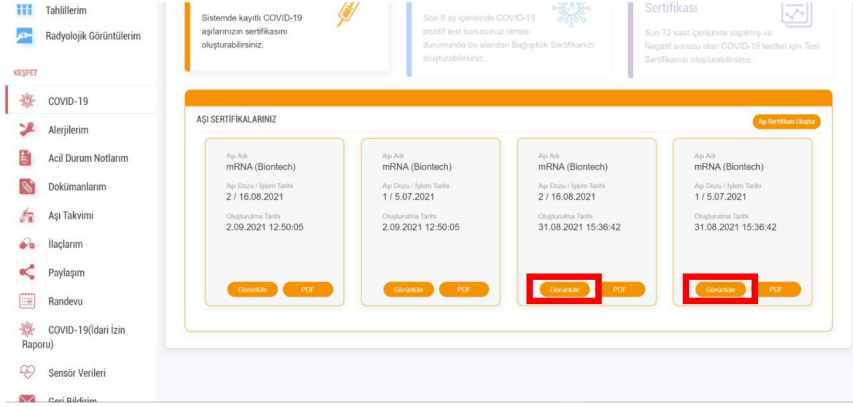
Tahlillerim

Radyolojik Görüntülerim

KEŞFET

COVID-19

Alerjilerim

Acil Durum Notlarım

Dokümanlarım

Aşı Takvimi

İlaçlarım

Paylaşım

Randevu

COVID-19(İdari İzin Raporu)

Sensör Verileri

Geri Bildirim

Sistemde kayıtlı COVID-19 aşılarınızın sertifikasını oluşturabilirsiniz.

Son 6 ay içerisinde COVID-19 pozitif test sonucunuz olması durumunda bu alandan Bağışıklık Sertifikanızı oluşturabilirsiniz.

Sertifikası

Son 72 saat içerisinde yapılmış ve Negatif sonucu olan COVID-19 testleri için Test Sertifikanızı oluşturabilirsiniz.

AŞI SERTİFİKALARINIZ

Aşı Sertifikası Oluştur

Aşı Adı
mRNA (Biontech)
Aşı Dozu / İşlem Tarihi
2 / 16.08.2021
Oluşturulma Tarihi
2.09.2021 12:50:05
Görüntüle PDF

Aşı Adı
mRNA (Biontech)
Aşı Dozu / İşlem Tarihi
1 / 5.07.2021
Oluşturulma Tarihi
2.09.2021 12:50:05
Görüntüle PDF

Aşı Adı
mRNA (Biontech)
Aşı Dozu / İşlem Tarihi
2 / 16.08.2021
Oluşturulma Tarihi
31.08.2021 15:36:42
Görüntüle PDF

Aşı Adı
mRNA (Biontech)
Aşı Dozu / İşlem Tarihi
1 / 5.07.2021
Oluşturulma Tarihi
31.08.2021 15:36:42
Görüntüle PDF